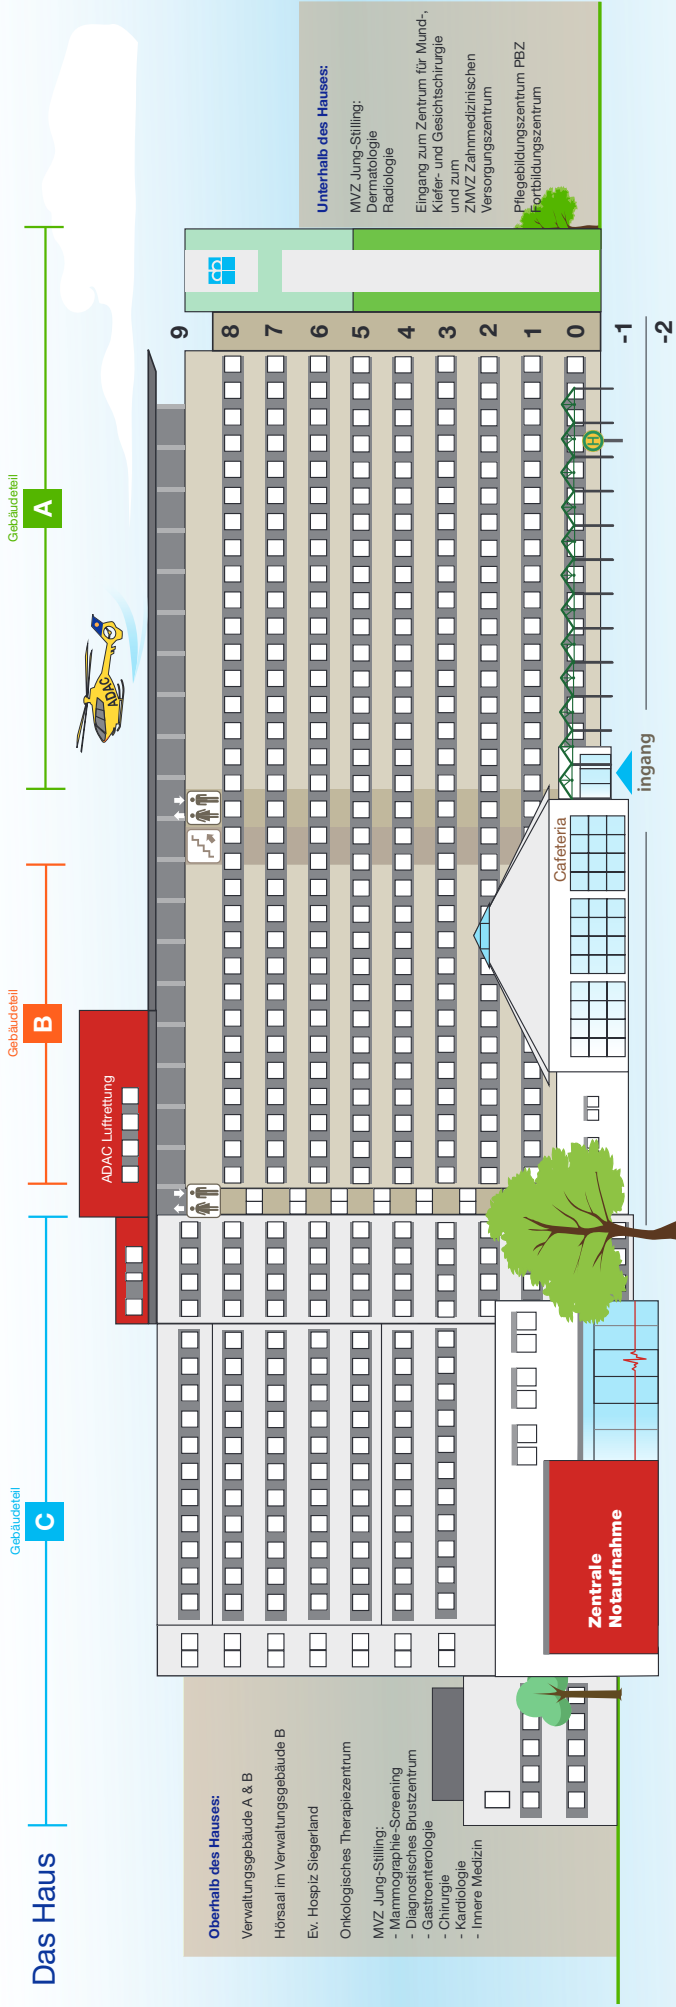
Das Haus

Oberhalb des Hauses:

Verwaltungsgebäude A & B

Hörsaal im Verwaltungsgebäude B

Ev. Hospiz Siegerland

Onkologisches Therapiezentrum

MVZ Jung-Stilling:
- Mammographie-Screening
- Diagnostisches Brustzentrum
- Gastroenterologie
- Chirurgie
- Kardiologie
- Innere Medizin

Gebäudeteil C

Gebäudeteil B

Gebäudeteil A

ADAC Luftrettung

ADAC

Zentrale Notaufnahme

Cafeteria

ingang

9
8
7
6
5
4
3
2
1
0
-1
-2

Unterhalb des Hauses:

MVZ Jung-Stilling:
Dermatologie
Radiologie

Eingang zum Zentrum für Mund-, Kiefer- und Gesichtschirurgie und zum ZMVZ Zahnmedizinischen Versorgungszentrum

Pflegebildungszentrum PBZ
Fortbildungszentrum